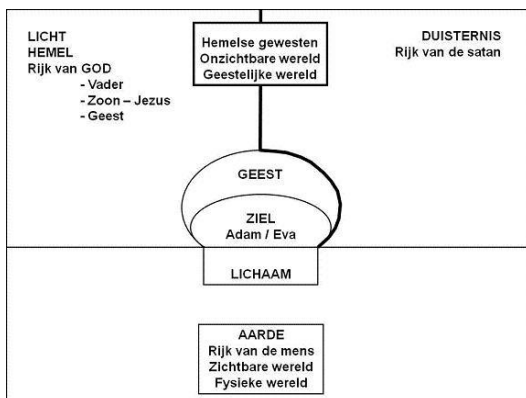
LICHT
HEMEL
Rijk van GOD
- Vader
- Zoon – Jezus
- Geest

Hemelse gewesten
Onzichtbare wereld
Geestelijke wereld

DUISTERNIS
Rijk van de satan

GEEST

ZIEL
Adam / Eva

LICHAAM

AARDE
Rijk van de mens
Zichtbare wereld
Fysieke wereld